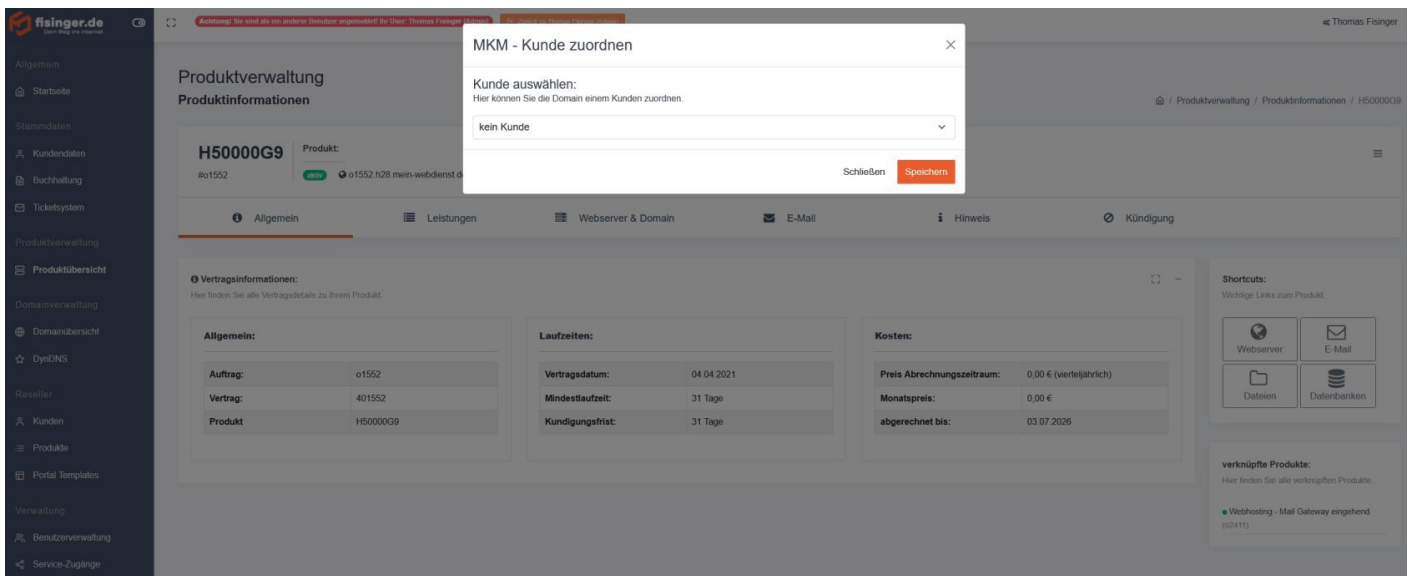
fisinger.de
Dein Weg ins Internet

Achtung: Sie sind als ein anderer Benutzer angemeldet! Ihr User: Thomas Fisinger (Admin)

Thomas Fisinger

Allgemein
Startseite
Stammdaten
Kundendaten
Buchhaltung
Ticketsystem
Produktverwaltung
Produktübersicht
Domainverwaltung
Domainübersicht
DynDNS
Reseller
Kunden
Produkte
Portal Templates
Verwaltung
Benutzerverwaltung
Service-Zugänge

Produktverwaltung
Produktinformationen

/ Produktverwaltung / Produktinformationen / H50000G9

H50000G9
#o1552
Produkt:
aktiv o1552.h28.mein-webdienst.d

Allgemein
Leistungen
Webserver & Domain
E-Mail
Hinweis
Kündigung

Vertragsinformationen:
Hier finden Sie alle Vertragsdetails zu Ihrem Produkt.

Allgemein:

| Auftrag: | o1552 |
|---|---|
| Vertrag: | 401552 |
| Produkt | H50000G9 |

Laufzeiten:

| Vertragsdatum: | 04.04.2021 |
|---|---|
| Mindestlaufzeit: | 31 Tage |
| Kundigungsfrist: | 31 Tage |

Kosten:

| Preis Abrechnungszeitraum: | 0,00 € (vierteljährlich) |
|---|---|
| Monatspreis: | 0,00 € |
| abgerechnet bis: | 03.07.2026 |

Shortcuts:
Wichtige Links zum Produkt
Webserver
E-Mail
Dateien
Datenbanken

verknüpfte Produkte:
Hier finden Sie alle verknüpften Produkte
Webhosting - Mail Gateway eingehend
(o2411)

MKM - Kunde zuordnen
Kunde auswählen:
Hier können Sie die Domain einem Kunden zuordnen.
kein Kunde
Schließen
Speichern